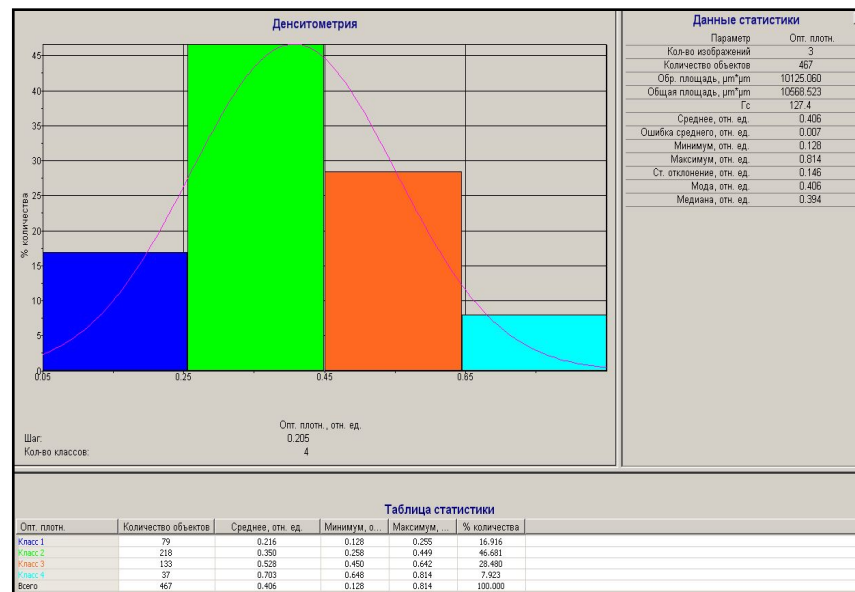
Денситометрия

45
40
35
30
25
20
15
10
5
0

% количества

0.05 0.25 0.45 0.65

Опт. плотн., отн. ед.

Шаг: 0.205
Кол-во классов: 4

Данные статистики

| Параметр | Опт. плотн. |
|---|---|
| Кол-во изображений | 3 |
| Количество объектов | 467 |
| Обр. площадь, µm*µm | 10125.060 |
| Общая площадь, µm*µm | 10568.523 |
| Гс | 127.4 |
| Среднее, отн. ед. | 0.406 |
| Ошибка среднего, отн. ед. | 0.007 |
| Минимум, отн. ед. | 0.128 |
| Максимум, отн. ед. | 0.814 |
| Ст. отклонение, отн. ед. | 0.146 |
| Мода, отн. ед. | 0.406 |
| Медиана, отн. ед. | 0.394 |

Таблица статистики

| Опт. плотн. | Количество объектов | Среднее, отн. ед. | Минимум, о... | Максимум, ... | % количества |
|---|---|---|---|---|---|
| Класс 1 | 79 | 0.216 | 0.128 | 0.255 | 16.916 |
| Класс 2 | 218 | 0.350 | 0.258 | 0.449 | 46.681 |
| Класс 3 | 133 | 0.528 | 0.450 | 0.642 | 28.480 |
| Класс 4 | 37 | 0.703 | 0.648 | 0.814 | 7.923 |
| Всего | 467 | 0.406 | 0.128 | 0.814 | 100.000 |